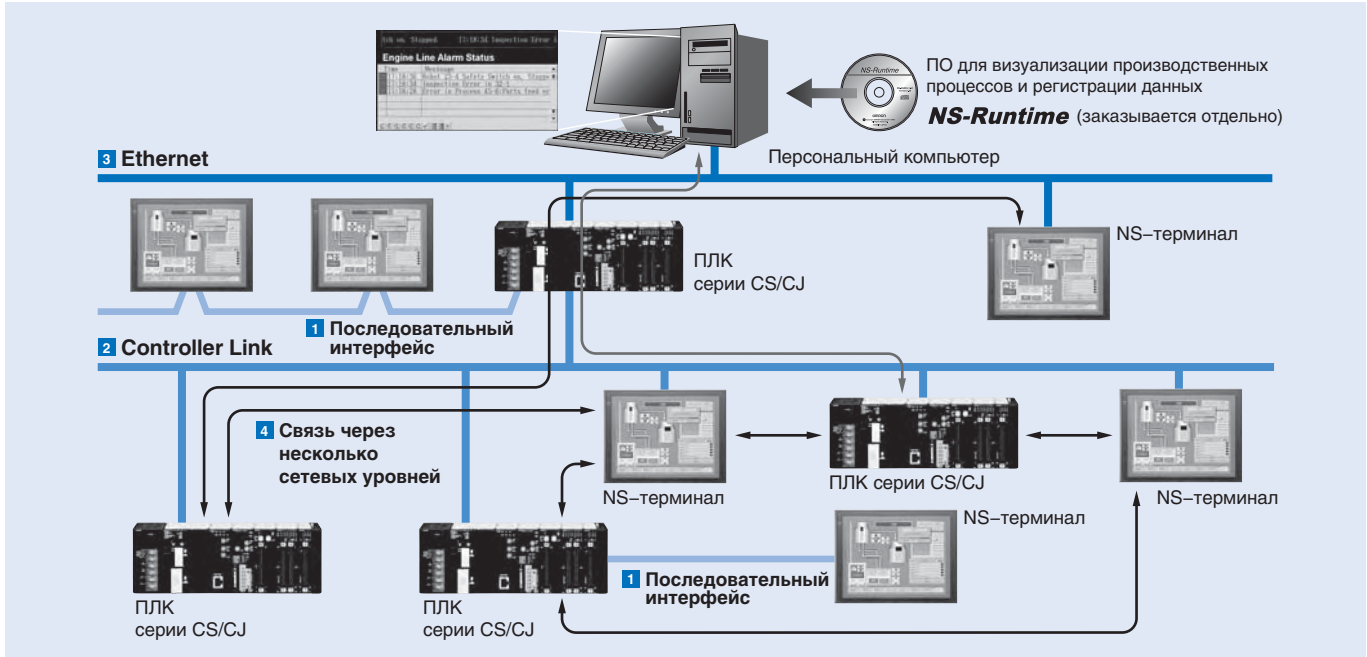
Engine Line Alarm Status

ПО для визуализации производственных процессов и регистрации данных

NS-Runtime (заказывается отдельно)

3 Ethernet

Персональный компьютер

NS–терминал

ПЛК серии CS/CJ

1 Последовательный интерфейс

2 Controller Link

4 Связь через несколько сетевых уровней

NS–терминал

ПЛК серии CS/CJ

NS–терминал

NS–терминал

ПЛК серии CS/CJ

ПЛК серии CS/CJ

1 Последовательный интерфейс